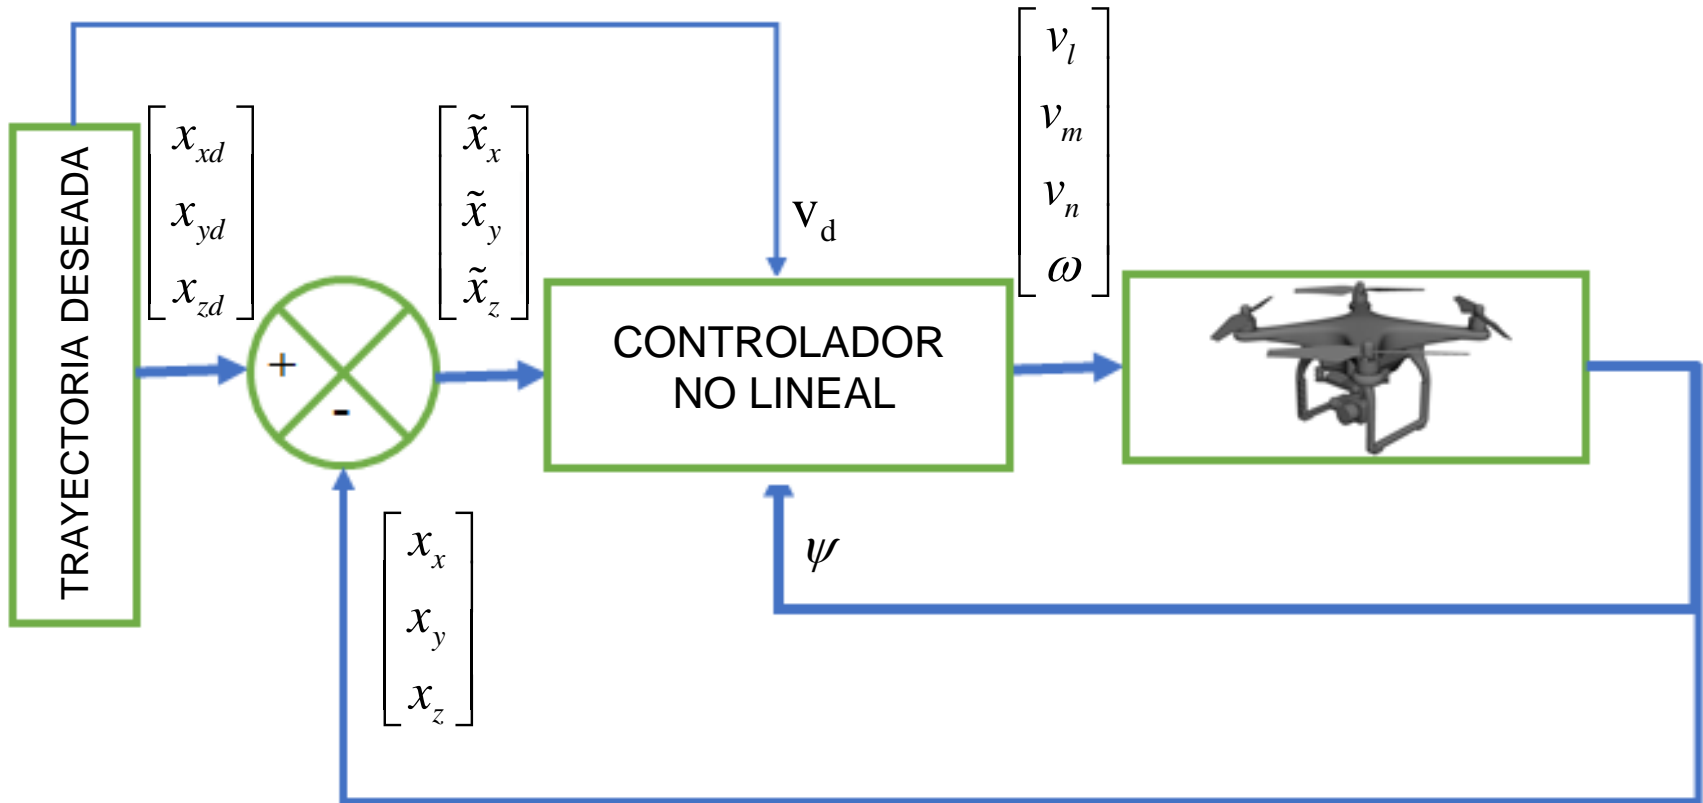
TRAYECTORIA DESEADA

$\begin{bmatrix} x_{xd} \\ x_{yd} \\ x_{zd} \end{bmatrix}$

+

-

$\begin{bmatrix} \tilde{x}_x \\ \tilde{x}_y \\ \tilde{x}_z \end{bmatrix}$

$v_d$

CONTROLADOR NO LINEAL

$\begin{bmatrix} v_l \\ v_m \\ v_n \\ \omega \end{bmatrix}$

$\psi$

$\begin{bmatrix} x_x \\ x_y \\ x_z \end{bmatrix}$